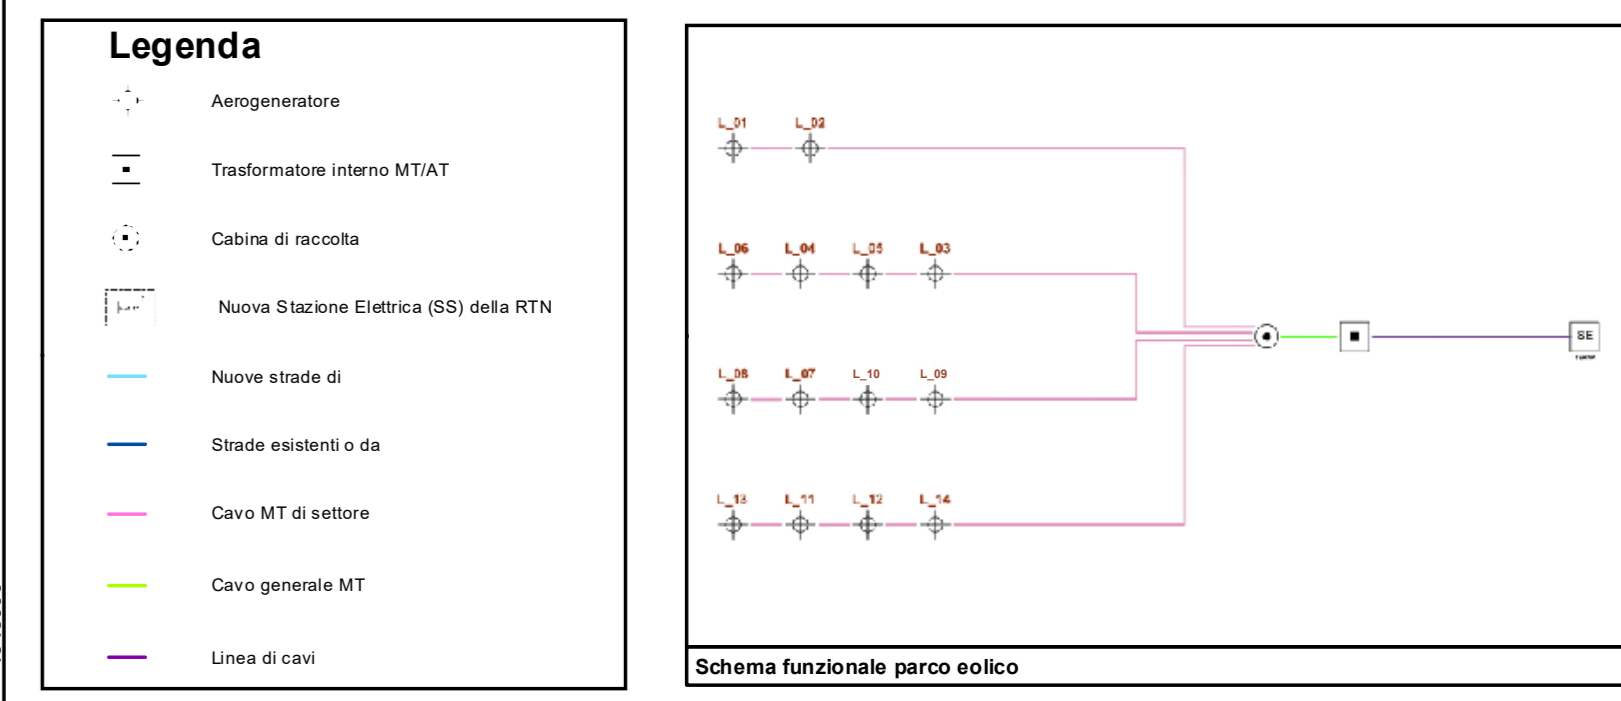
Legenda

Aerogeneratore

Trasformatore interno MT/AT

Cabina di raccolta

Nuova Stazione Elettrica (SS) della RTN

Nuove strade di

Strade esistenti o da

Cavo MT di settore

Cavo generale MT

Linea di cavi

L_01 L_02

L_06 L_04 L_05 L_03

L_08 L_07 L_10 L_09

L_13 L_11 L_12 L_14

SE

Schema funzionale parco eolico